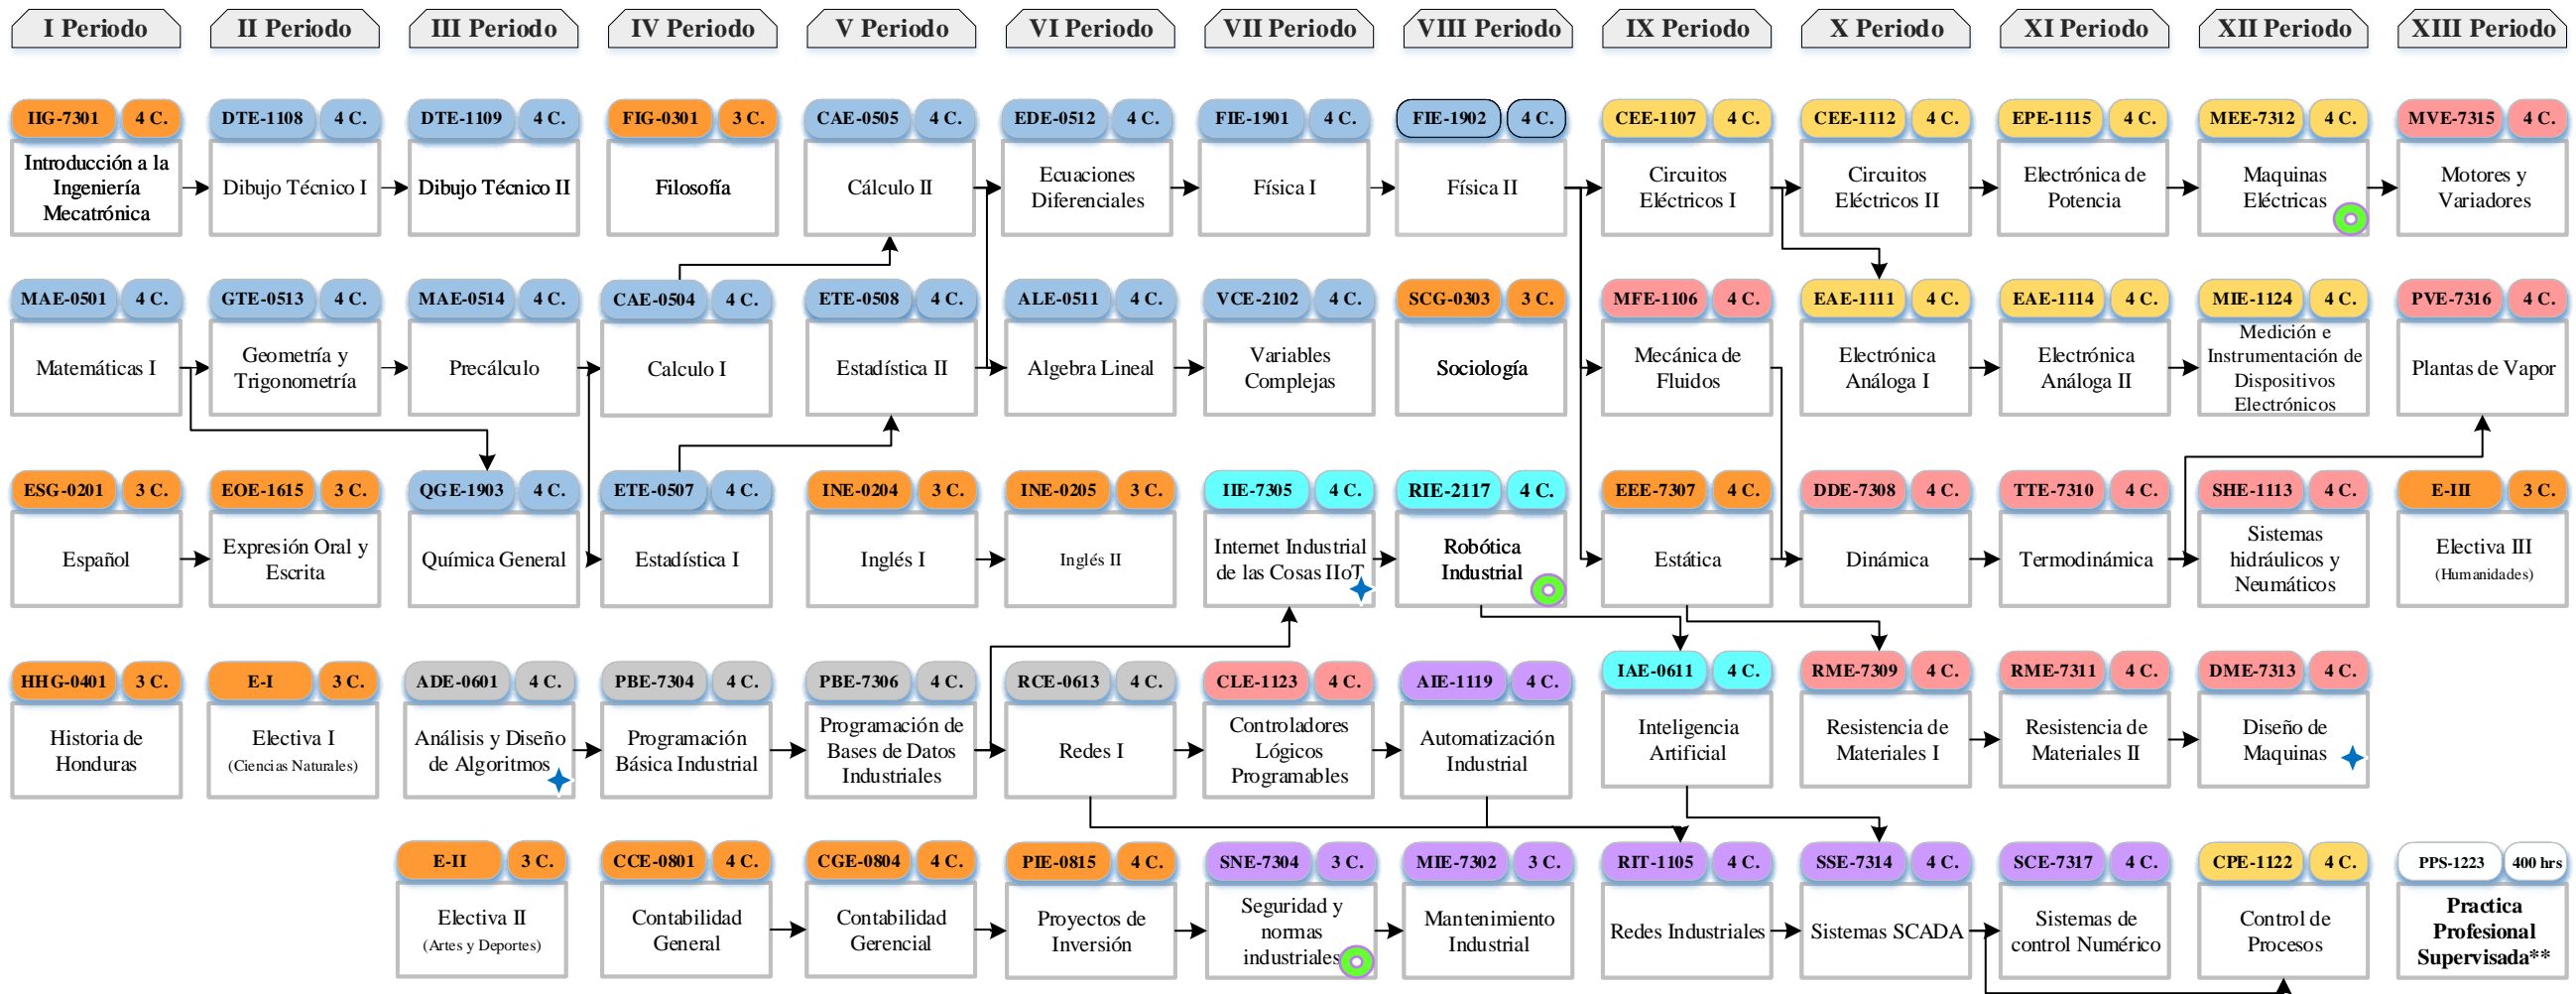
I Periodo
II Periodo
III Periodo
IV Periodo
V Periodo
VI Periodo
VII Periodo
VIII Periodo
IX Periodo
X Periodo
XI Periodo
XII Periodo
XIII Periodo

IIG-7301 4 C. Introducción a la Ingeniería Mecatrónica
DTE-1108 4 C. Dibujo Técnico I
DTE-1109 4 C. Dibujo Técnico II
FIG-0301 3 C. Filosofía
CAE-0505 4 C. Cálculo II
EDE-0512 4 C. Ecuaciones Diferenciales
FIE-1901 4 C. Física I
FIE-1902 4 C. Física II
CEE-1107 4 C. Circuitos Eléctricos I
CEE-1112 4 C. Circuitos Eléctricos II
EPE-1115 4 C. Electrónica de Potencia
MEE-7312 4 C. Maquinas Eléctricas
MVE-7315 4 C. Motores y Variadores

MAE-0501 4 C. Matemáticas I
GTE-0513 4 C. Geometría y Trigonometría
MAE-0514 4 C. Precálculo
CAE-0504 4 C. Calculo I
ETE-0508 4 C. Estadística II
ALE-0511 4 C. Algebra Lineal
VCE-2102 4 C. Variables Complejas
SCG-0303 3 C. Sociología
MFE-1106 4 C. Mecánica de Fluidos
EAE-1111 4 C. Electrónica Análoga I
EAE-1114 4 C. Electrónica Análoga II
MIE-1124 4 C. Medición e Instrumentación de Dispositivos Electrónicos
PVE-7316 4 C. Plantas de Vapor

ESG-0201 3 C. Español
EOE-1615 3 C. Expresión Oral y Escrita
QGE-1903 4 C. Química General
ETE-0507 4 C. Estadística I
INE-0204 3 C. Inglés I
INE-0205 3 C. Inglés II
IIE-7305 4 C. Internet Industrial de las Cosas IIoT
RIE-2117 4 C. Robótica Industrial
EEE-7307 4 C. Estática
DDE-7308 4 C. Dinámica
TTE-7310 4 C. Termodinámica
SHE-1113 4 C. Sistemas hidráulicos y Neumáticos
E-III 3 C. Electiva III (Humanidades)

HHG-0401 3 C. Historia de Honduras
E-I 3 C. Electiva I (Ciencias Naturales)
ADE-0601 4 C. Análisis y Diseño de Algoritmos
PBE-7304 4 C. Programación Básica Industrial
PBE-7306 4 C. Programación de Bases de Datos Industriales
RCE-0613 4 C. Redes I
CLE-1123 4 C. Controladores Lógicos Programables
AIE-1119 4 C. Automatización Industrial
IAE-0611 4 C. Inteligencia Artificial
RME-7309 4 C. Resistencia de Materiales I
RME-7311 4 C. Resistencia de Materiales II
DME-7313 4 C. Diseño de Maquinas

E-II 3 C. Electiva II (Artes y Deportes)
CCE-0801 4 C. Contabilidad General
CGE-0804 4 C. Contabilidad Gerencial
PIE-0815 4 C. Proyectos de Inversión
SNE-7304 3 C. Seguridad y normas industriales
MIE-7302 3 C. Mantenimiento Industrial
RIT-1105 4 C. Redes Industriales
SSE-7314 4 C. Sistemas SCADA
SCE-7317 4 C. Sistemas de control Numérico
CPE-1122 4 C. Control de Procesos
PPS-1223 400 hrs Practica Profesional Supervisada**